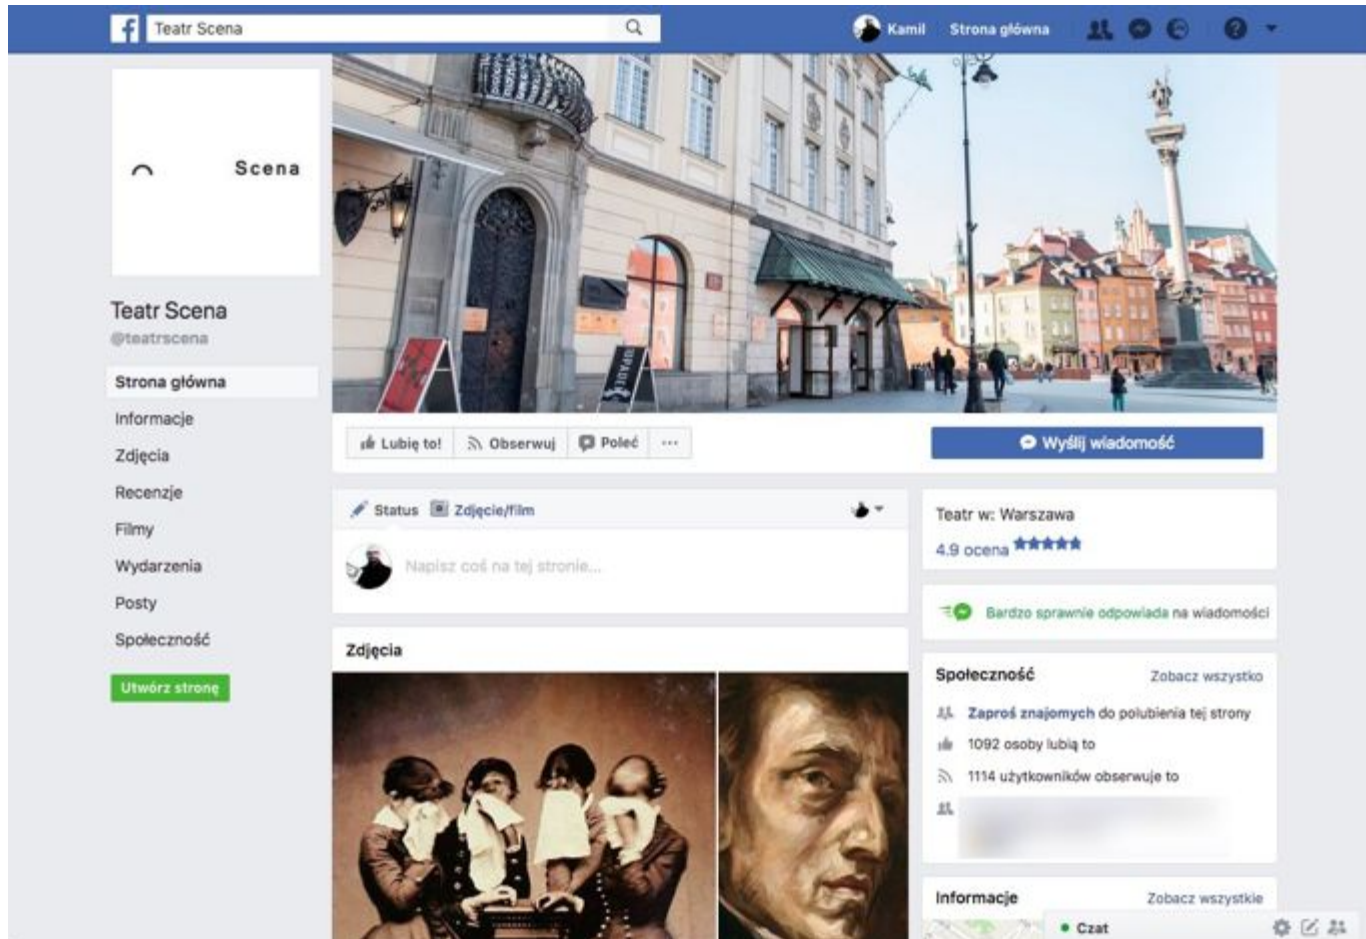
Teatr Scena

Kamil Strona główna

Scena

Teatr Scena
@teatrscena

Strona główna
Informacje
Zdjęcia
Recenzje
Filmy
Wydarzenia
Posty
Społeczność

Utwórz stronę

Lubię to! Obserwuj Poleć ···

Wyślij wiadomość

Status Zdjęcie/film

Napisz coś na tej stronie...

Zdjęcia

Teatr w: Warszawa
4.9 ocena ★★★★★

Bardzo sprawnie odpowiada na wiadomości

Społeczność Zobacz wszystko

Zaproś znajomych do polubienia tej strony
1092 osoby lubią to
1114 użytkowników obserwuje to

Informacje Zobacz wszystkie

Czat